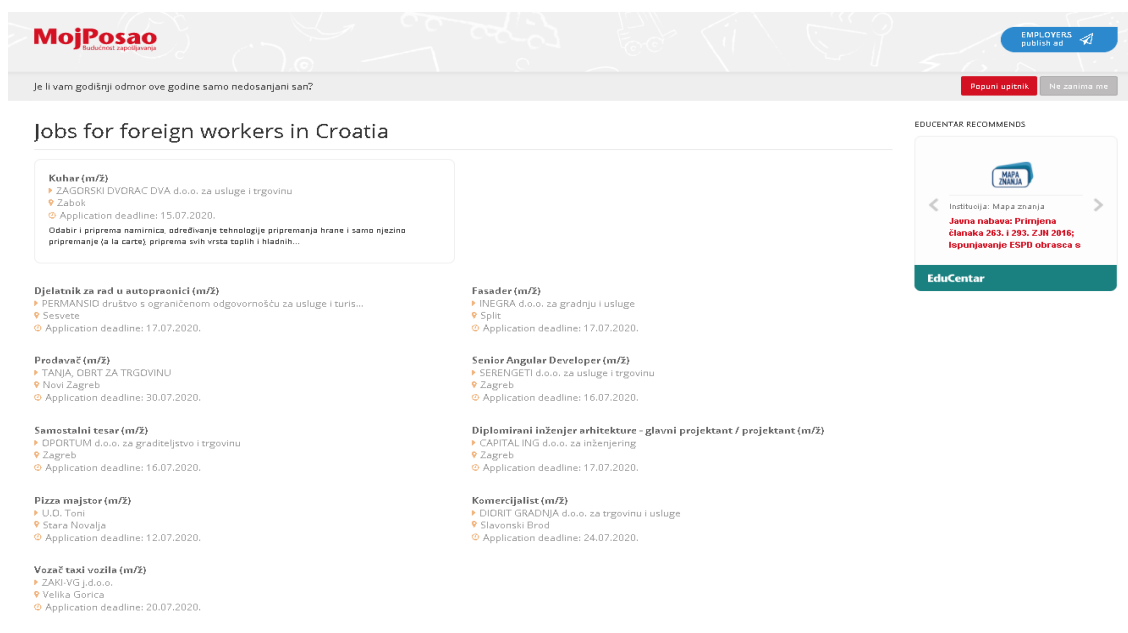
MojPosao
Budućnost zapošljavanja

EMPLOYERS publish ad

Je li vam godišnji odmor ove godine samo nedosanjani san?

Popuni upitnik | Ne zanima me

Jobs for foreign workers in Croatia

Kuhar (m/ž)
ZAGORSKI DVORAC DVA d.o.o. za usluge i trgovinu
Zabok
Application deadline: 15.07.2020.
Odabir i priprema namirnica, određivanje tehnologije pripremanja hrane i samo njezino pripremanje (a la carte), priprema svih vrsta toplih i hladnih...

Djelatnik za rad u autopraonici (m/ž)
PERMANSID društvo s ograničenom odgovornošću za usluge i turis...
Sesvete
Application deadline: 17.07.2020.

Prodavač (m/ž)
TANJA, OBRT ZA TRGOVINU
Novi Zagreb
Application deadline: 30.07.2020.

Samostalni tesar (m/ž)
OPORTUM d.o.o. za graditeljstvo i trgovinu
Zagreb
Application deadline: 16.07.2020.

Pizza majstor (m/ž)
U.D. Toni
Stara Novalja
Application deadline: 12.07.2020.

Vozač taxi vozila (m/ž)
ZAKI-VG j.d.o.o.
Velika Gorica
Application deadline: 20.07.2020.

Fasader (m/ž)
INEGRA d.o.o. za gradnju i usluge
Split
Application deadline: 17.07.2020.

Senior Angular Developer (m/ž)
SERENGETI d.o.o. za usluge i trgovinu
Zagreb
Application deadline: 16.07.2020.

Diplomirani inženjer arhitekture - glavni projektant / projektant (m/ž)
CAPITAL ING d.o.o. za inženjering
Zagreb
Application deadline: 17.07.2020.

Komercijalist (m/ž)
DIDRIT GRADNJA d.o.o. za trgovinu i usluge
Slavonski Brod
Application deadline: 24.07.2020.

EDUCENTAR RECOMMENDS

MAPA ZNANJA
Institucija: Mapa znanja
Javna nabava: Primjena članaka 263. i 293. ZJN 2016; Ispunjavanje ESPD obrasca s

EduCentar